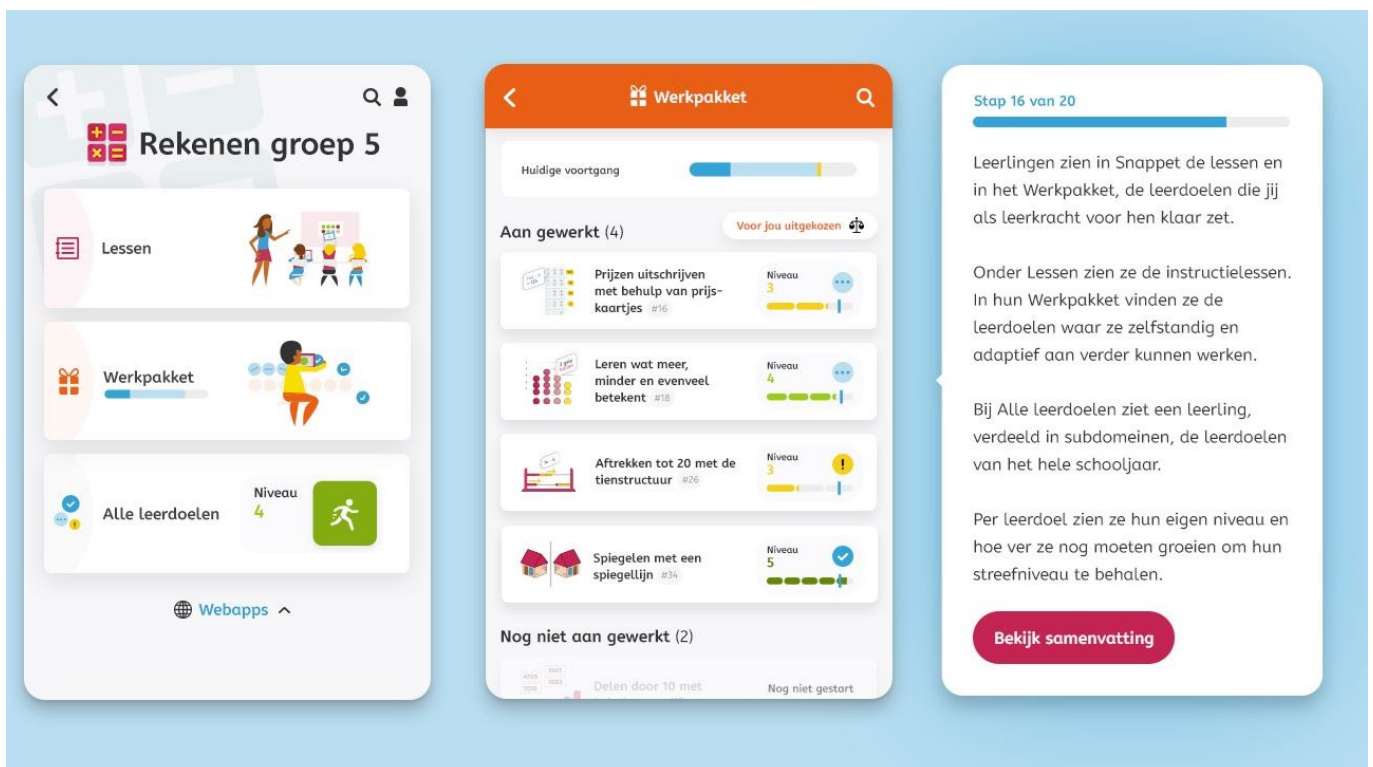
Rekenen groep 5

Lessen

Werkpakket

Alle leerdoelen

Niveau
4

Webapps

Werkpakket

Huidige voortgang

Aan gewerkt (4)

Voor jou uitgekozen

Prijzen uitschrijven met behulp van prijskaartjes #16

Niveau
3

Leren wat meer, minder en evenveel betekent #18

Niveau
4

Aftrekken tot 20 met de tienstructuur #26

Niveau
3

Spiegelen met een spiegellijn #34

Niveau
5

Nog niet aan gewerkt (2)

Delen door 10 met

Nog niet gestart

Stap 16 van 20

Leerlingen zien in Snappet de lessen en in het Werkpakket, de leerdoelen die jij als leerkracht voor hen klaar zet.

Onder Lessen zien ze de instructielessen. In hun Werkpakket vinden ze de leerdoelen waar ze zelfstandig en adaptief aan verder kunnen werken.

Bij Alle leerdoelen ziet een leerling, verdeeld in subdomeinen, de leerdoelen van het hele schooljaar.

Per leerdoel zien ze hun eigen niveau en hoe ver ze nog moeten groeien om hun streefniveau te behalen.

Bekijk samenvatting